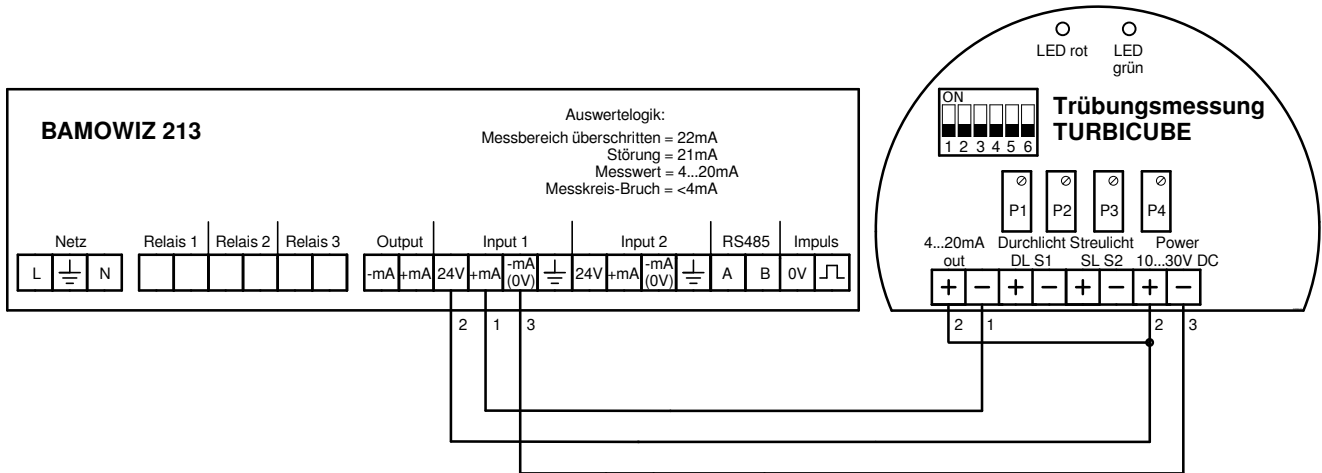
BAMOWIZ 213

Auswertelogik:
Messbereich überschritten = 22mA
Störung = 21mA
Messwert = 4...20mA
Messkreis-Bruch = <4mA

| Netz | | | Relais 1 | | Relais 2 | | Relais 3 | | Output | | Input 1 | | | | Input 2 | | | | RS485 | | Impuls | |
|---|---|---|---|---|---|---|---|---|---|---|---|---|---|---|---|---|---|---|---|---|---|---|
| L | ⏚ | N | | | | | | | -mA | +mA | 24V | +mA | -mA (0V) | ⏚ | 24V | +mA | -mA (0V) | ⏚ | A | B | 0V | ⎍ |

2 1 3

LED rot
LED grün

ON
1 2 3 4 5 6

Trübungsmessung
TURBICUBE

P1 P2 P3 P4

4...20mA out
Durchlicht DL S1
Streulicht SL S2
Power 10...30V DC

+ − + − + − + −

2 1 2 3